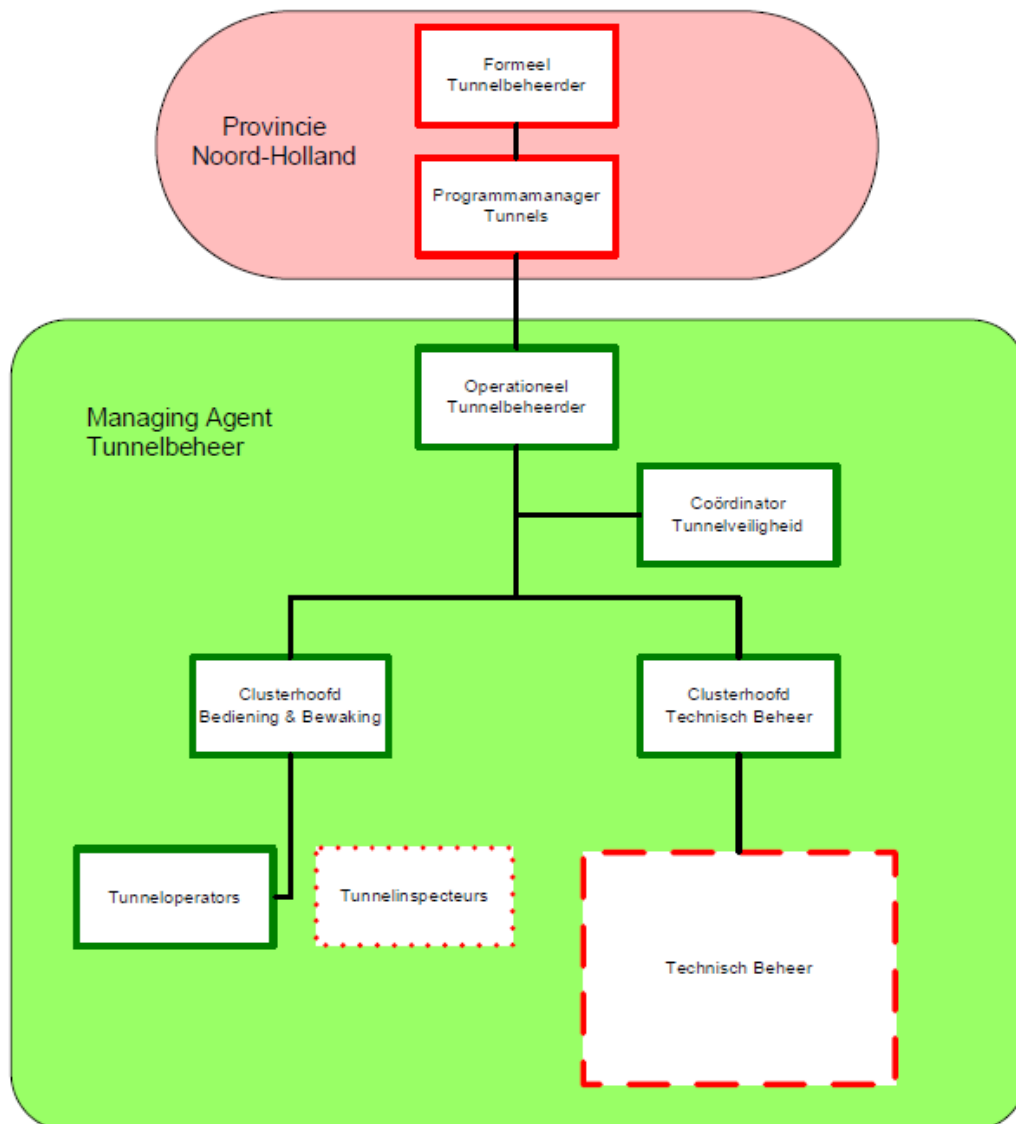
Provincie Noord-Holland

Formeel Tunnelbeheerder

Programmamanager Tunnels

Managing Agent Tunnelbeheer

Operationeel Tunnelbeheerder

Coördinator Tunnelveiligheid

Clusterhoofd Bediening & Bewaking

Clusterhoofd Technisch Beheer

Tunneloperators

Tunnelinspecteurs

Technisch Beheer